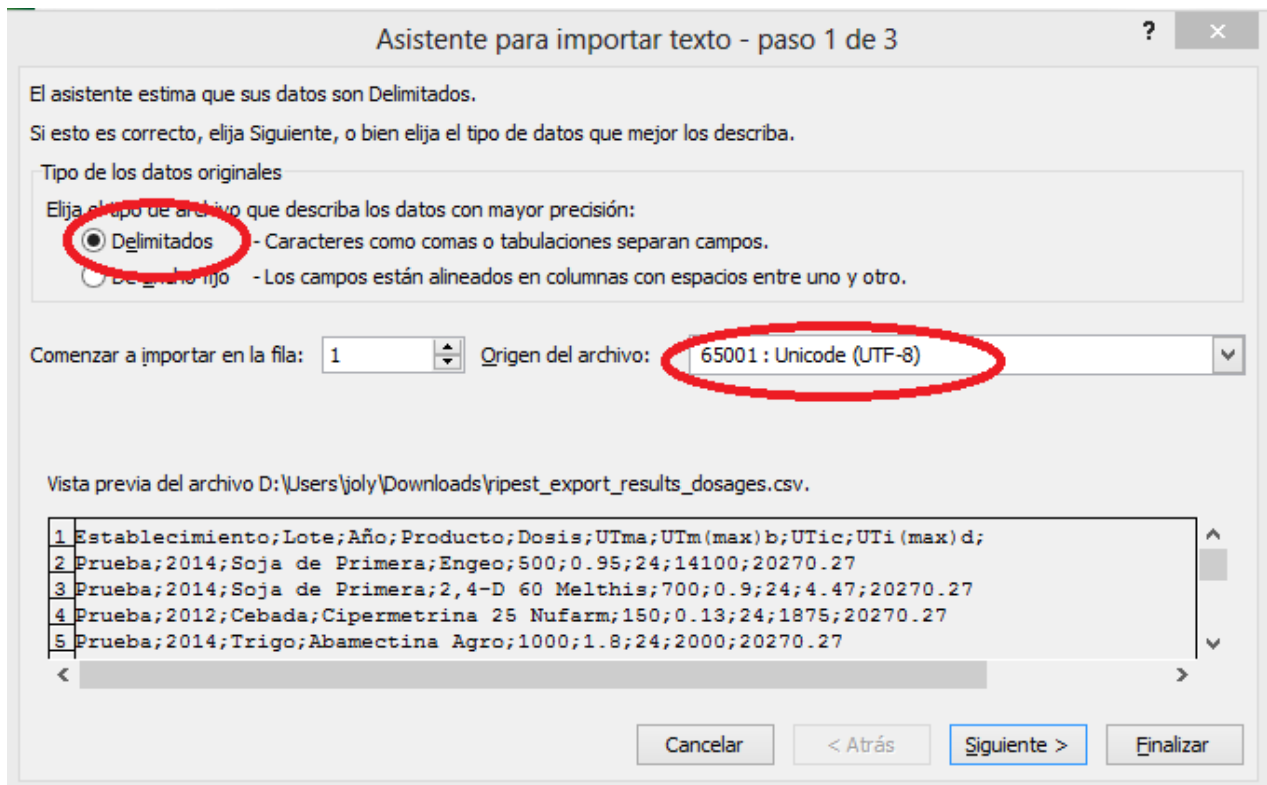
Asistente para importar texto - paso 1 de 3

?

×

El asistente estima que sus datos son Delimitados.

Si esto es correcto, elija Siguiente, o bien elija el tipo de datos que mejor los describa.

Tipo de los datos originales

Elija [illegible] que describa los datos con mayor precisión:

Delimitados - Caracteres como comas o tabulaciones separan campos.

De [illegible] - Los campos están alineados en columnas con espacios entre uno y otro.

Comenzar a importar en la fila: 1

Origen del archivo: 65001 : Unicode (UTF-8)

Vista previa del archivo D:\Users\joly\Downloads\ripest_export_results_dosages.csv.

1 Establecimiento;Lote;Año;Producto;Dosis;UTma;UTm(max)b;UTic;UTi(max)d;
2 Prueba;2014;Soja de Primera;Engeo;500;0.95;24;14100;20270.27
3 Prueba;2014;Soja de Primera;2,4-D 60 Melthis;700;0.9;24;4.47;20270.27
4 Prueba;2012;Cebada;Cipermetrina 25 Nufarm;150;0.13;24;1875;20270.27
5 Prueba;2014;Trigo;Abamectina Agro;1000;1.8;24;2000;20270.27

Cancelar

< Atrás

Siguiente >

Finalizar